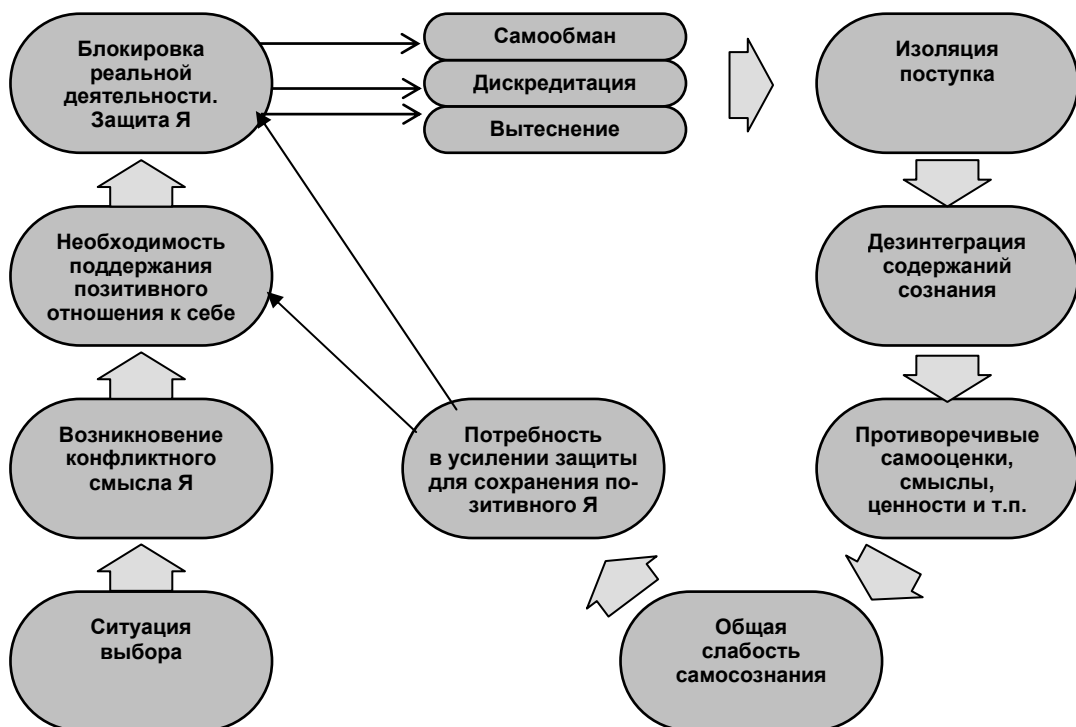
Блокировка реальной деятельности. Защита Я

Самообман

Дискредитация

Вытеснение

Изоляция поступка

Необходимость поддержания позитивного отношения к себе

Дезинтеграция содержаний сознания

Возникновение конфликтного смысла Я

Потребность в усилении защиты для сохранения позитивного Я

Противоречивые самооценки, смыслы, ценности и т.п.

Ситуация выбора

Общая слабость самосознания